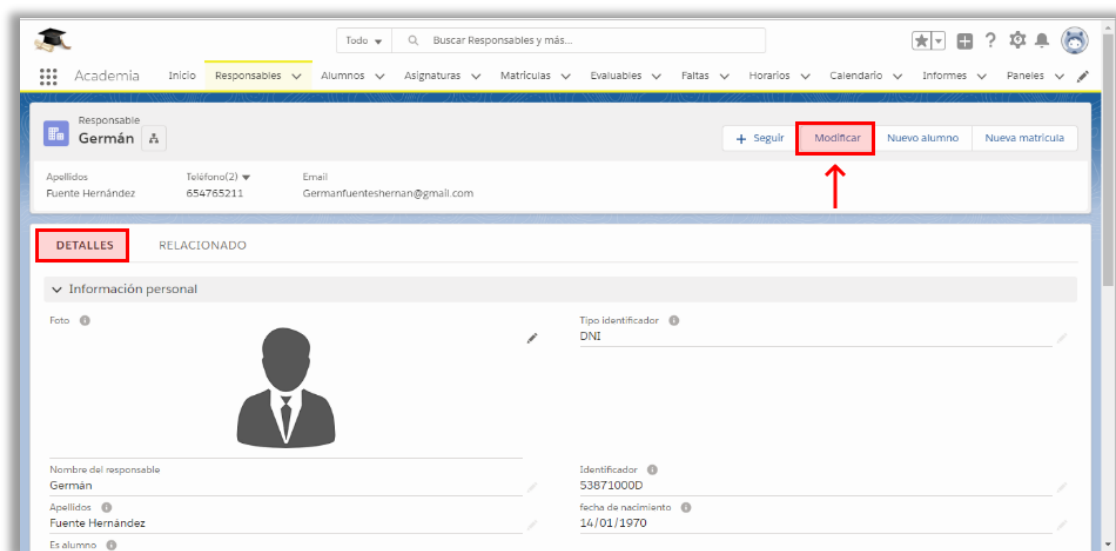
Todo
Buscar Responsables y más...

Academia   Inicio   Responsables   Alumnos   Asignaturas   Matrículas   Evaluables   Faltas   Horarios   Calendario   Informes   Paneles

Responsable
Germán

+ Seguir   Modificar   Nuevo alumno   Nueva matrícula

Apellidos
Fuente Hernández

Teléfono(2)
654765211

Email
Germanfuenteshernan@gmail.com

DETALLES   RELACIONADO

Información personal

Foto

Tipo identificador
DNI

Nombre del responsable
Germán

Identificador
53871000D

Apellidos
Fuente Hernández

fecha de nacimiento
14/01/1970

Es alumno